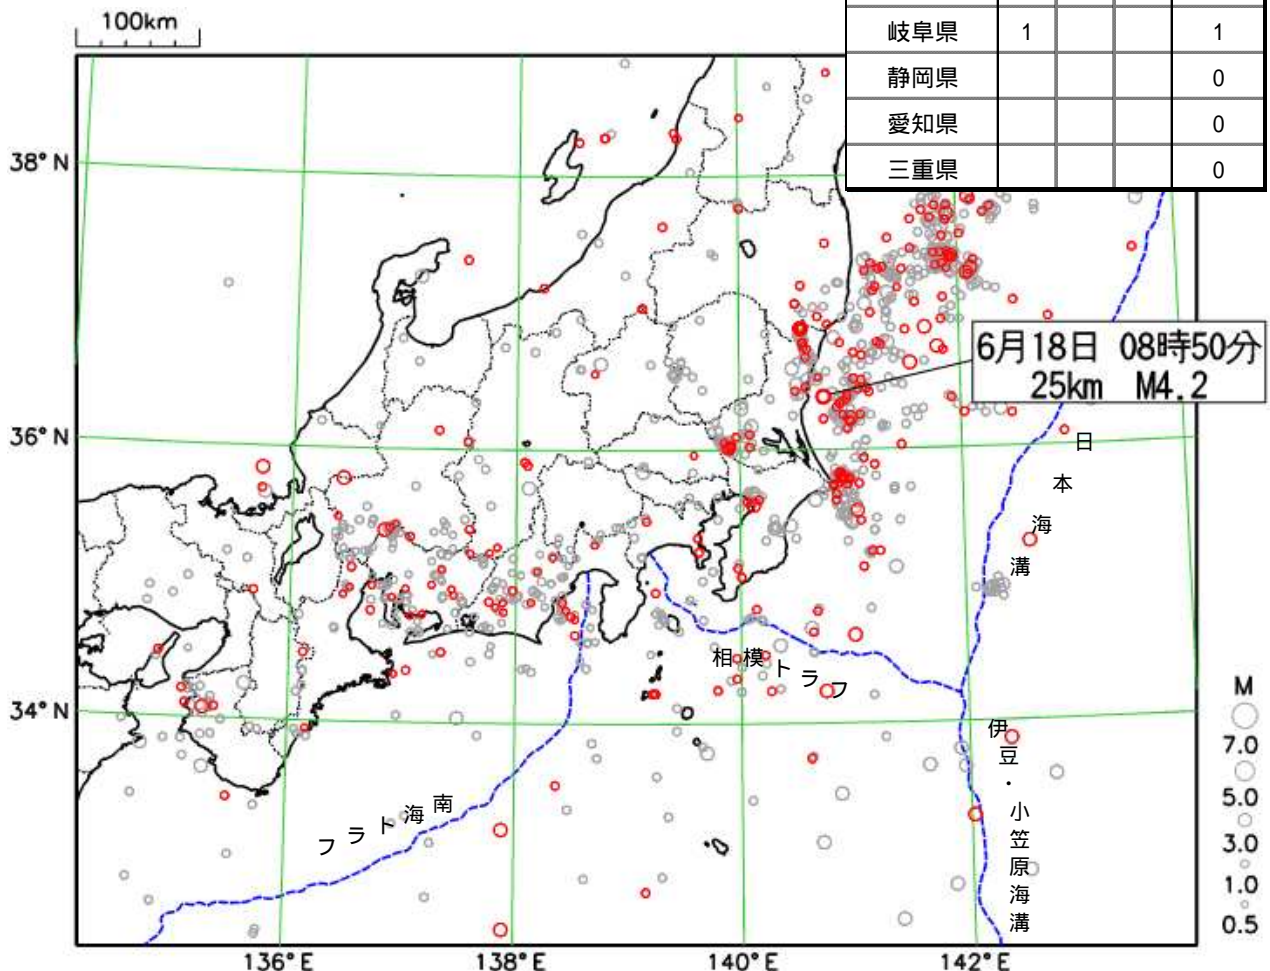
100km

| 岐阜県 | 1 | | | 1 |
|---|---|---|---|---|
| 静岡県 | | | | 0 |
| 愛知県 | | | | 0 |
| 三重県 | | | | 0 |

38° N

36° N

34° N

6月18日 08時50分
25km M4.2

日本海溝

相模トラフ

伊豆・小笠原海溝

南海トラフ

M
7.0
5.0
3.0
1.0
0.5

136° E
138° E
140° E
142° E